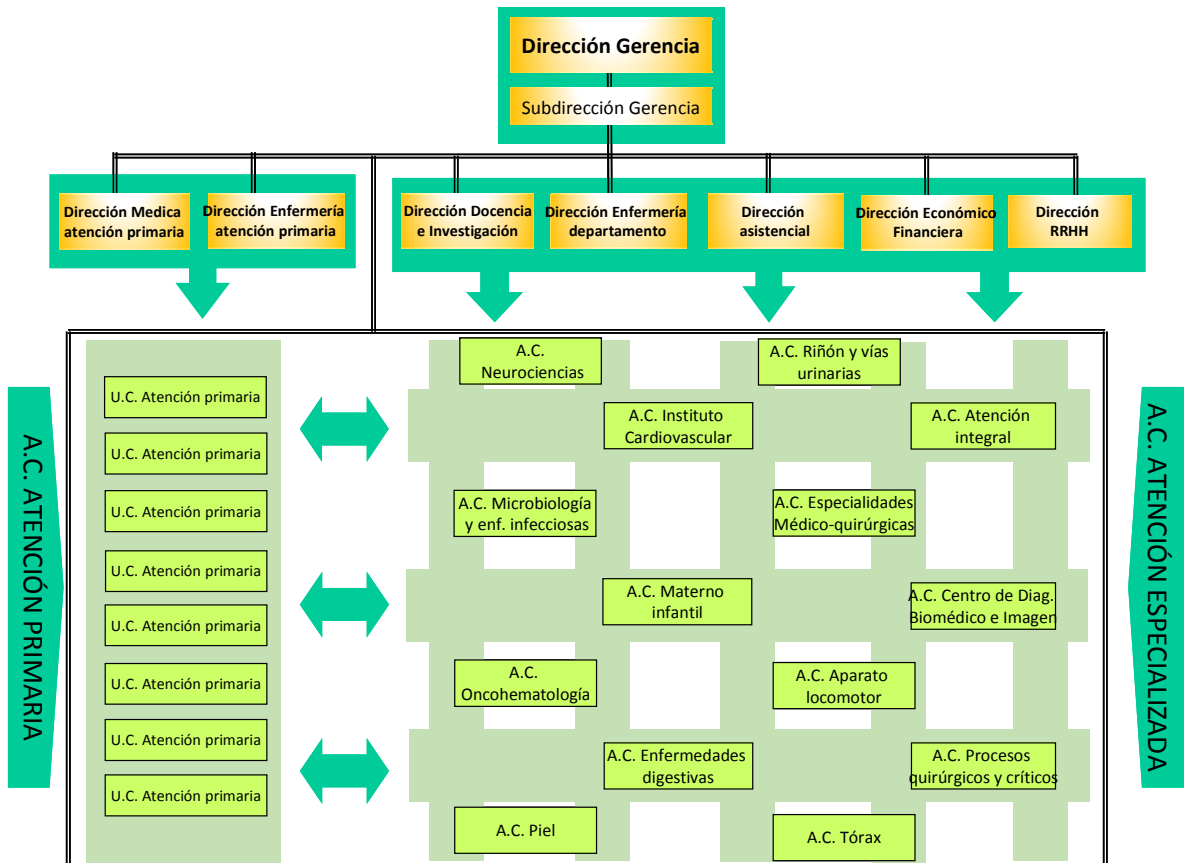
Dirección Gerencia

Subdirección Gerencia

Dirección Medica atención primaria

Dirección Enfermería atención primaria

Dirección Docencia e Investigación

Dirección Enfermería departamento

Dirección asistencial

Dirección Económico Financiera

Dirección RRHH

A.C. ATENCIÓN PRIMARIA

U.C. Atención primaria

U.C. Atención primaria

U.C. Atención primaria

U.C. Atención primaria

U.C. Atención primaria

U.C. Atención primaria

U.C. Atención primaria

U.C. Atención primaria

A.C. Neurociencias

A.C. Riñón y vías urinarias

A.C. Instituto Cardiovascular

A.C. Atención integral

A.C. Microbiología y enf. infecciosas

A.C. Especialidades Médico-quirúrgicas

A.C. Materno infantil

A.C. Centro de Diag. Biomédico e Imagen

A.C. Oncohematología

A.C. Aparato locomotor

A.C. Enfermedades digestivas

A.C. Procesos quirúrgicos y críticos

A.C. Piel

A.C. Tórax

A.C. ATENCIÓN ESPECIALIZADA